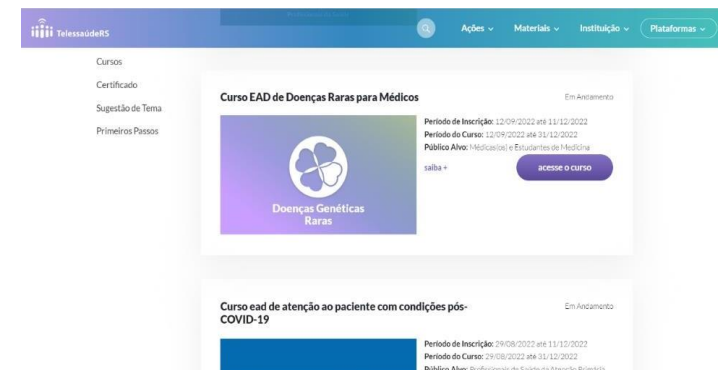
TelessaúdeRS

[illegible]

Ações ⌄ Materiais ⌄ Instituição ⌄ Plataformas ⌄

Cursos
Certificado
Sugestão de Tema
Primeiros Passos

Curso EAD de Doenças Raras para Médicos

Em Andamento

Doenças Genéticas Raras

Período de Inscrição: 12/09/2022 até 11/12/2022
Período do Curso: 12/09/2022 até 31/12/2022
Público Alvo: Médicas(os) e Estudantes de Medicina

saiba +

acesse o curso

Curso ead de atenção ao paciente com condições pós-COVID-19

Em Andamento

Período de Inscrição: 29/08/2022 até 11/12/2022
Período do Curso: 29/08/2022 até 31/12/2022
Público Alvo: Profissionais da Saúde da Atenção Primária